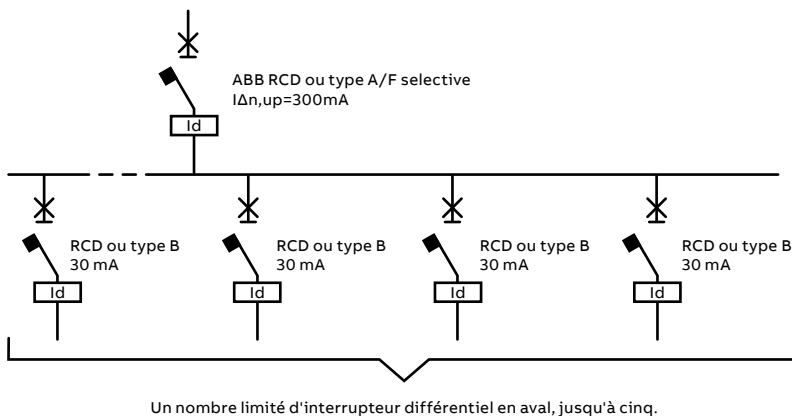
ABB RCD ou type A/F selective
IΔn,up=300mA

Id

RCD ou type B
30 mA

Id

RCD ou type B
30 mA

Id

RCD ou type B
30 mA

Id

RCD ou type B
30 mA

Id

Un nombre limité d'interrupteur différentiel en aval, jusqu'à cinq.